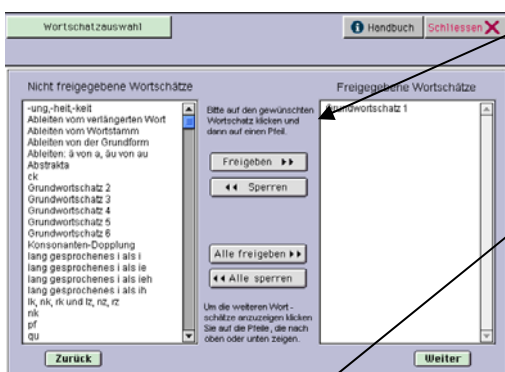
Wortschatzauswahl

Handbuch

Schliessen

Nicht freigegebene Wortschätze

-ung,-heit,-keit
Ableiten vom verlängerten Wort
Ableiten vom Wortstamm
Ableiten von der Grundform
Ableiten: ä von a, äu von au
Abstrakta
ck
Grundwortschatz 2
Grundwortschatz 3
Grundwortschatz 4
Grundwortschatz 5
Grundwortschatz 6
Konsonanten-Dopplung
lang gesprochenes i als i
lang gesprochenes i als ie
lang gesprochenes i als ieh
lang gesprochenes i als ih
lk, nk, rk und lz, nz, rz
nk
pf
qu

Bitte auf den gewünschten Wortschatz klicken und dann auf einen Pfeil.

Freigeben ▸▸

◂◂ Sperren

Alle freigeben ▸▸

◂◂ Alle sperren

Um die weiteren Wortschätze anzuzeigen klicken Sie auf die Pfeile, die nach oben oder unten zeigen.

Freigegebene Wortschätze

Grundwortschatz 1

Zurück

Weiter